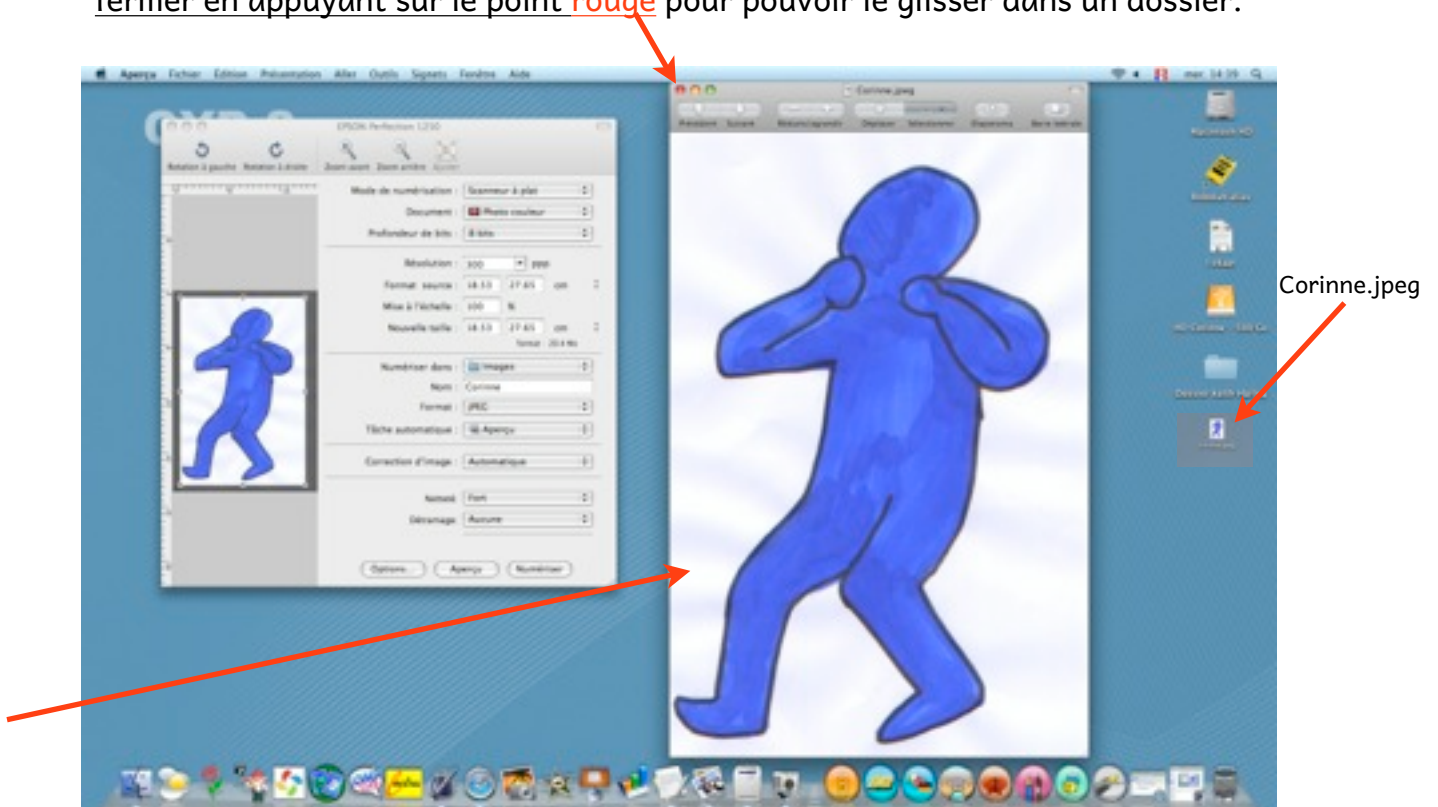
fermer en appuyant sur le point rouge pour pouvoir le glisser dans un dossier.

Aperçu Fichier Édition Présentation Aller Outils Signets Fenêtre Aide

mer. 14:39

Corinne.jpeg

Précédent Suivant Réduire/agrandir Déplacer Sélectionner Diaporama Barre latérale

EPSON Perfection 1250

Rotation à gauche Rotation à droite Zoom avant Zoom arrière Ajuster

Mode de numérisation : Scanneur à plat

Document : Photo couleur

Profondeur de bits : 8 bits

Résolution : 300 ppp

Format source : 18.53 27.65 cm

Mise à l'échelle : 100 %

Nouvelle taille : 18.53 27.65 cm

Taille : 20.4 Mo

Numériser dans : Images

Nom : Corinne

Format : JPEG

Tâche automatique : Aperçu

Correction d'image : Automatique

Netteté : Fort

Détramage : Aucune

Options... Aperçu Numériser

Macintosh HD

Corinne.jpeg

Corinne.jpeg